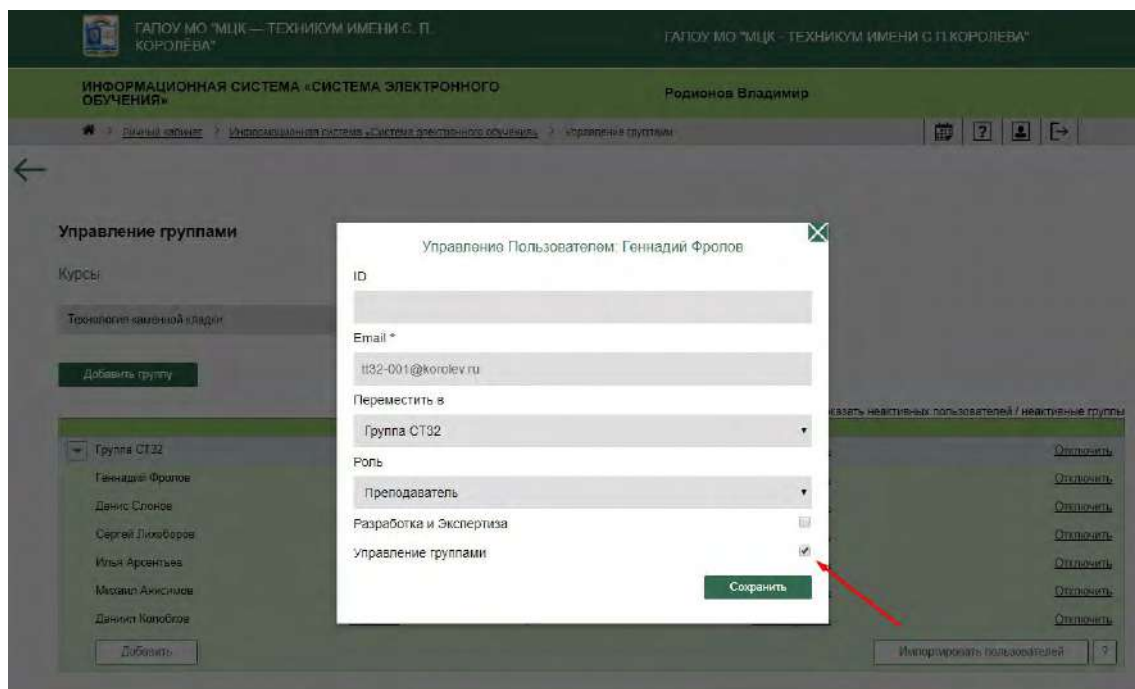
ГАПОУ МО "МЦК — ТЕХНИКУМ ИМЕНИ С. П. КОРОЛЁВА"

ГАПОУ МО "МЦК - ТЕХНИКУМ ИМЕНИ С П.КОРОЛЕВА"

ИНФОРМАЦИОННАЯ СИСТЕМА «СИСТЕМА ЭЛЕКТРОННОГО ОБУЧЕНИЯ»

Родионов Владимир

Личный кабинет > Информационная система «Система электронного обучения» > Управление группами

Управление группами

Курсы

Технология каменной кладки

Добавить группу

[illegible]казать неактивных пользователей / неактивные группы

Группа СТ32

Геннадий Фролов

Денис Слонов

Сергей Лихоборов

Илья Арсентьев

Михаил Анисимов

Даниил Колобков

Добавить

Отключить

Отключить

Отключить

Отключить

Отключить

Отключить

Отключить

Импортировать пользователей

?

Управление Пользователем: Геннадий Фролов

ID

Email *

tt32-001@korolev.ru

Переместить в

Группа СТ32

Роль

Преподаватель

Разработка и Экспертиза

Управление группами

Сохранить